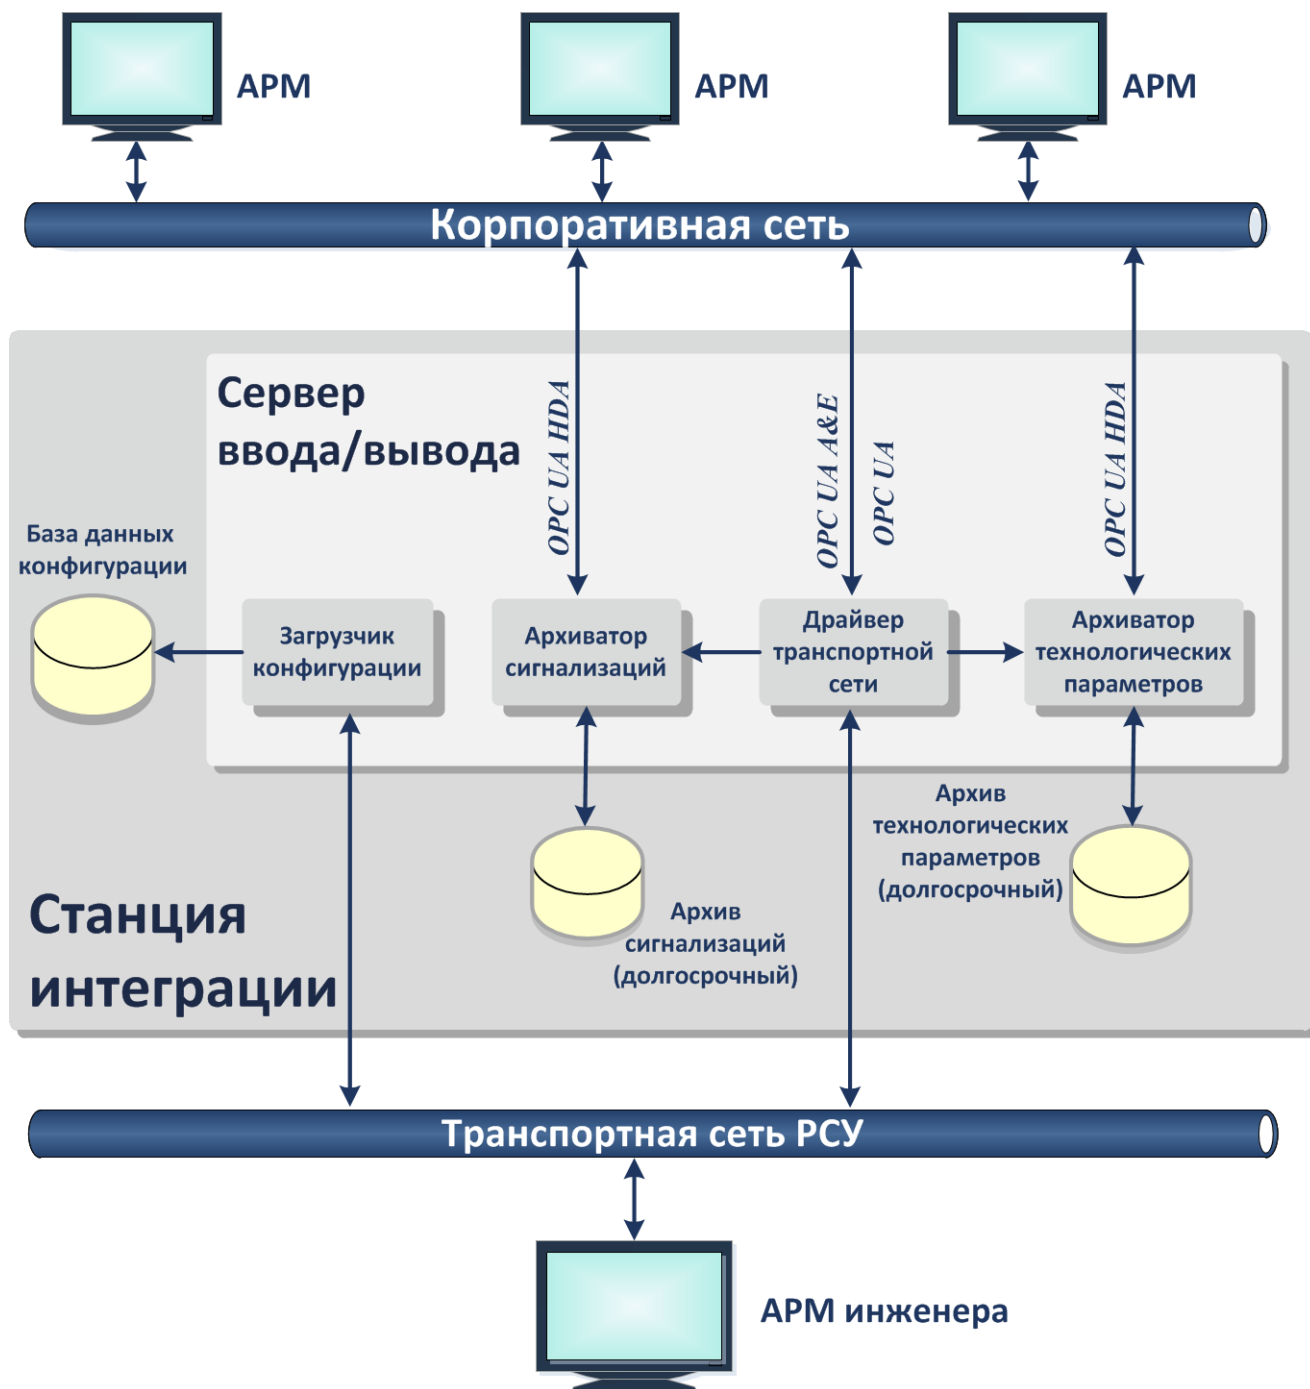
АРМ

АРМ

АРМ

Корпоративная сеть

Сервер ввода/вывода

OPC UA HDA

OPC UA A&E

OPC UA

OPC UA HDA

База данных конфигурации

Загрузчик конфигурации

Архиватор сигнализаций

Драйвер транспортной сети

Архиватор технологических параметров

Архив технологических параметров (долгосрочный)

Станция интеграции

Архив сигнализаций (долгосрочный)

Транспортная сеть РСУ

АРМ инженера